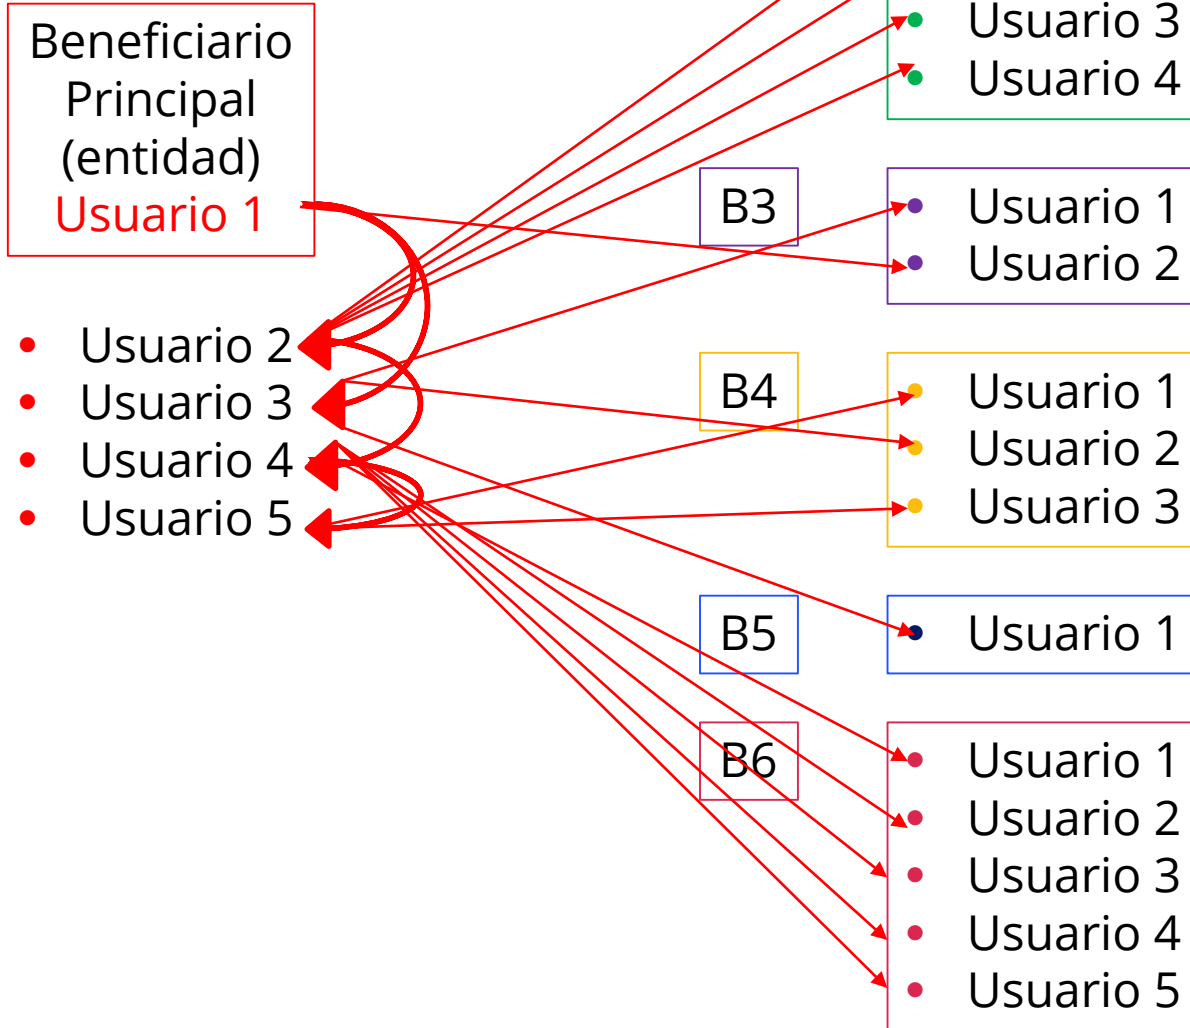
Beneficiario Principal (entidad)
Usuario 1

- Usuario 2
- Usuario 3
- Usuario 4
- Usuario 5

- Usuario 3
- Usuario 4

B3
- Usuario 1
- Usuario 2

B4
- Usuario 1
- Usuario 2
- Usuario 3

B5
- Usuario 1

B6
- Usuario 1
- Usuario 2
- Usuario 3
- Usuario 4
- Usuario 5